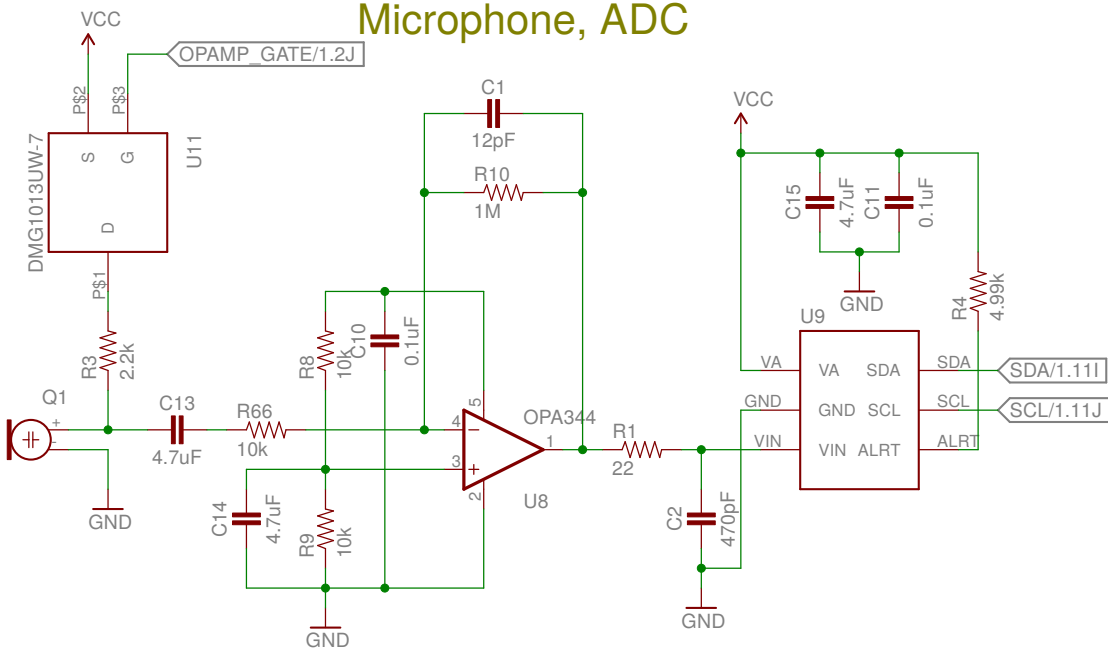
Microphone, ADC

VCC
OPAMP_GATE/1.2J
P$2
P$3
S
G
U11
DMG1013UW-7
D
P$1
R3
2.2k
Q1
+
-
GND
C13
4.7uF
R66
10k
C1
12pF
R10
1M
R8
10k
C10
0.1uF
4
5
3
2
1
OPA344
U8
C14
4.7uF
R9
10k
GND
R1
22
C2
470pF
GND
VCC
C15
4.7uF
C11
0.1uF
GND
R4
4.99k
U9
VA
VA
SDA
SDA
SDA/1.11I
GND
GND
SCL
SCL
SCL/1.11J
VIN
VIN
ALRT
ALRT